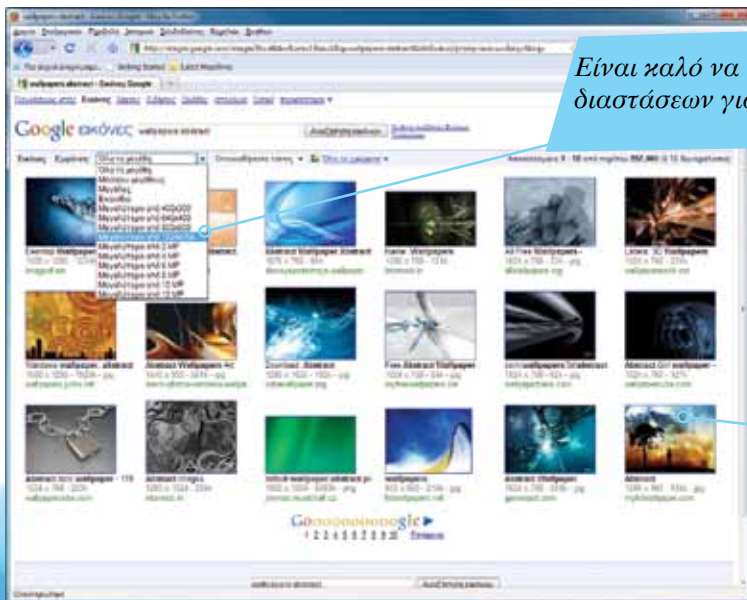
Είναι καλό να
διαστάσεων γι

Google εικόνες wallpapers abstract

Αναζήτηση εικόνων

Όλα τα μεγέθη
Μικρό
Μεσαίο
Μεγάλο
Μεγαλύτερο από 400x300
Μεγαλύτερο από 640x480
Μεγαλύτερο από 800x600
Μεγαλύτερο από 1024x768
Μεγαλύτερο από 2 MP
Μεγαλύτερο από 4 MP
Μεγαλύτερο από 6 MP
Μεγαλύτερο από 8 MP
Μεγαλύτερο από 10 MP
Μεγαλύτερο από 12 MP

Gooooooooooogle ►
1 2 3 4 5 6 7 8 9 10 Επόμενο

Αναζήτηση εικόνων